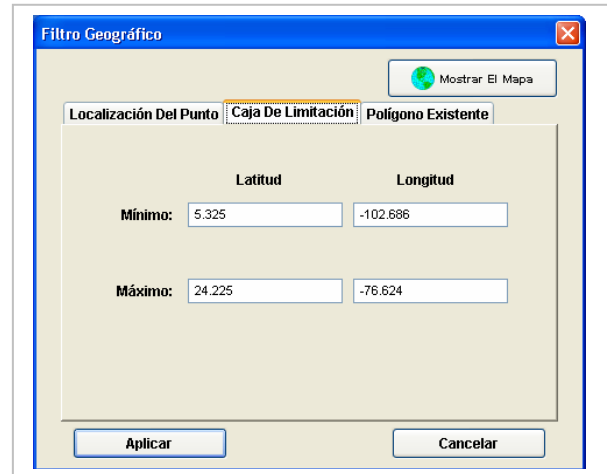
Filtro Geográfico

Mostrar El Mapa

Localización Del Punto | Caja De Limitación | Polígono Existente

| | Latitud | Longitud |
|---|---|---|
| Mínimo: | 5.325 | -102.686 |
| Máximo: | 24.225 | -76.624 |

Aplicar

Cancelar